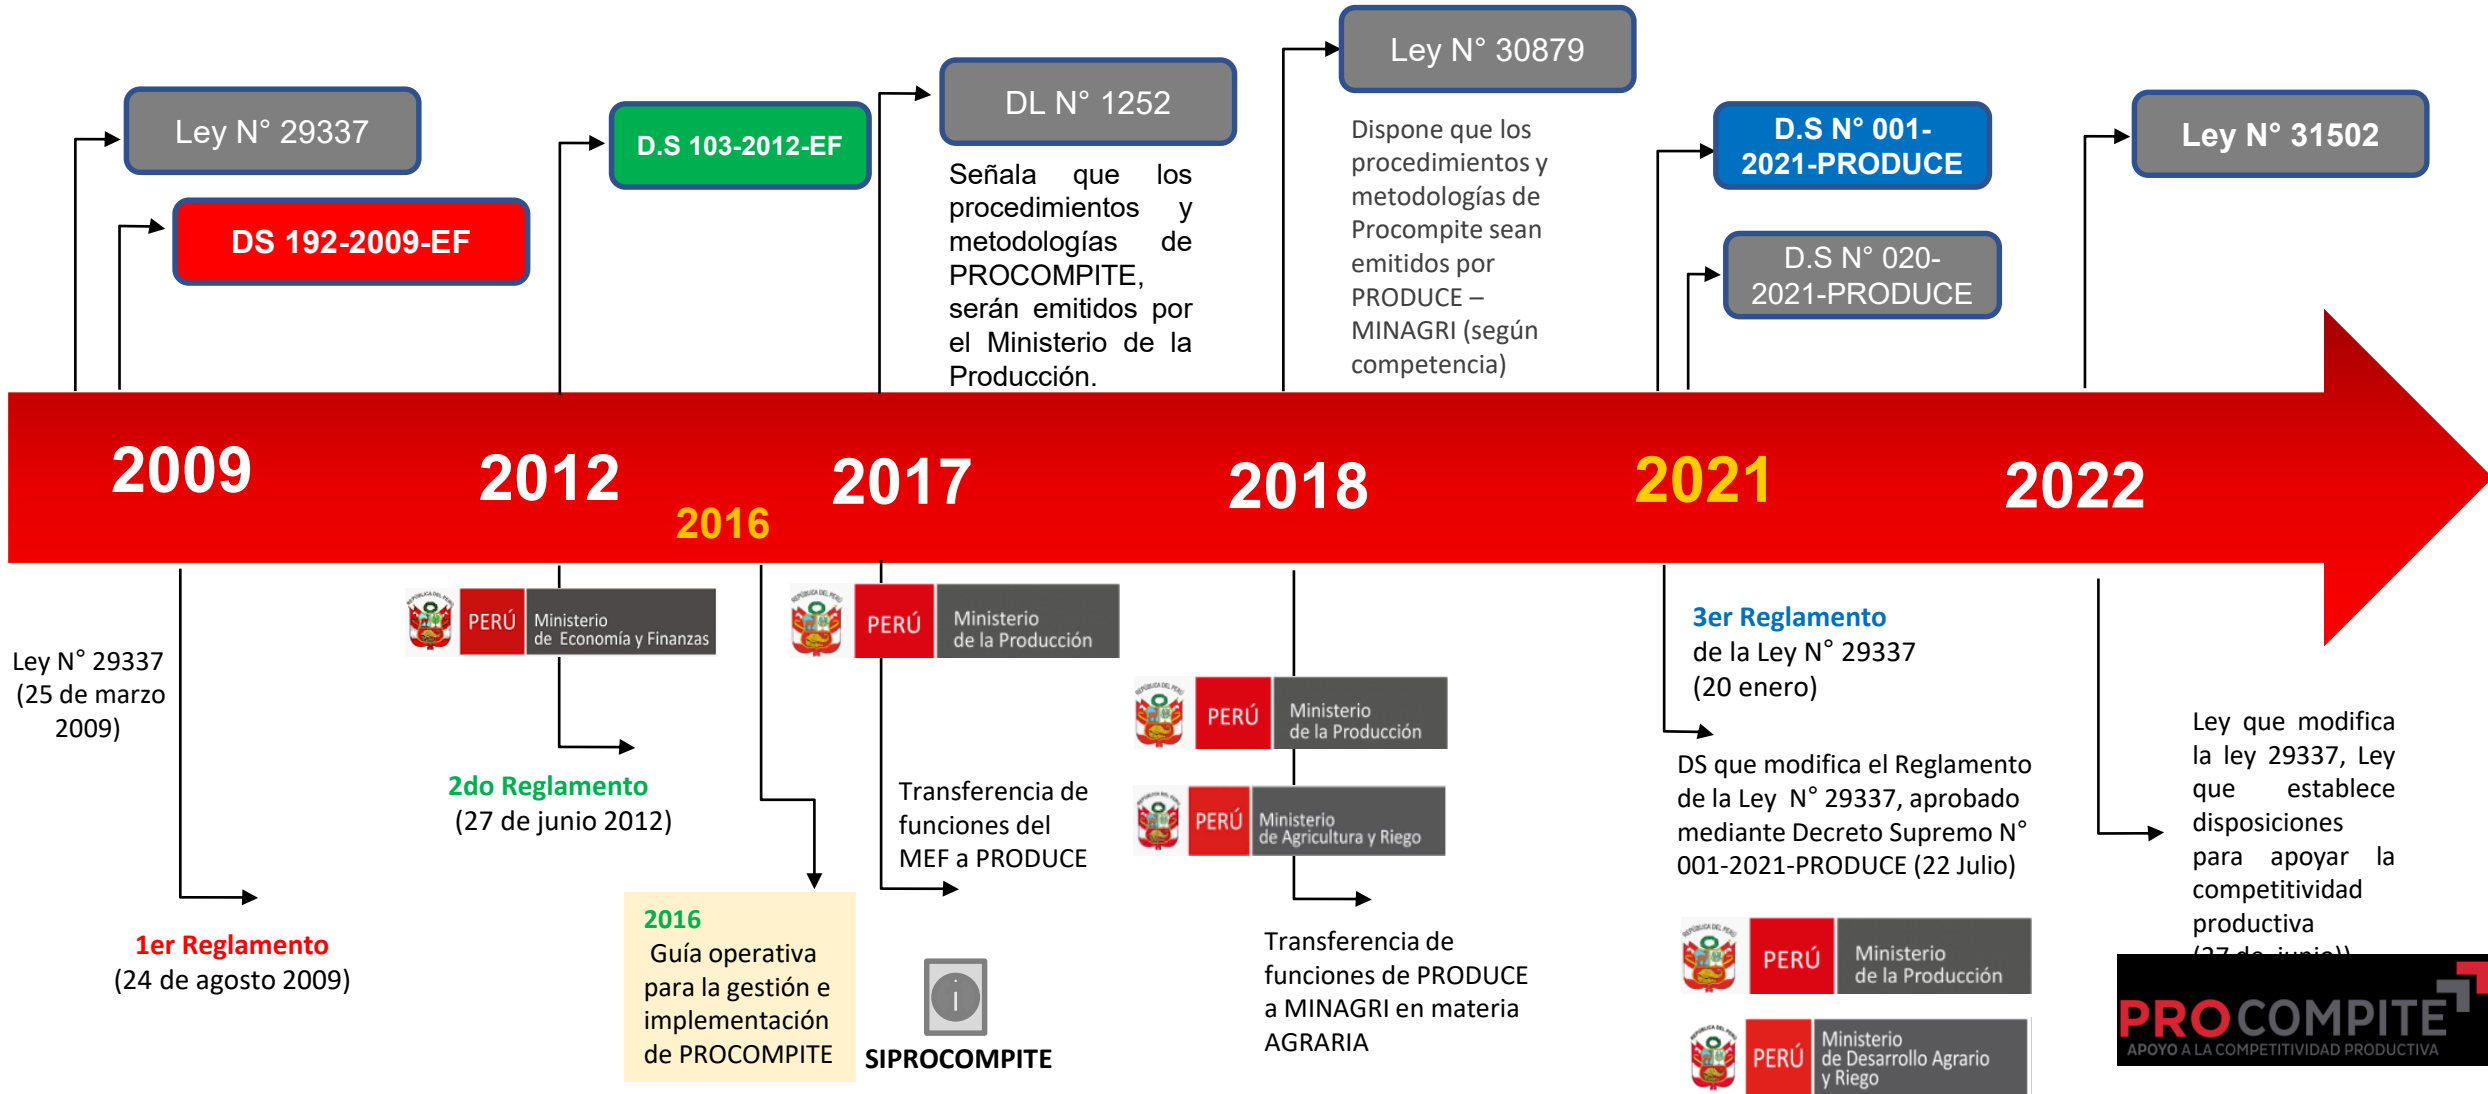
Ley N° 29337

DS 192-2009-EF

D.S 103-2012-EF

DL N° 1252

Señala que los procedimientos y metodologías de PROCOMPITE, serán emitidos por el Ministerio de la Producción.

Ley N° 30879

Dispone que los procedimientos y metodologías de Procompite sean emitidos por PRODUCE – MINAGRI (según competencia)

D.S N° 001-2021-PRODUCE

D.S N° 020-2021-PRODUCE

Ley N° 31502

2009

2012

2016

2017

2018

2021

2022

Ley N° 29337 (25 de marzo 2009)

1er Reglamento (24 de agosto 2009)

PERÚ Ministerio de Economía y Finanzas

2do Reglamento (27 de junio 2012)

2016 Guía operativa para la gestión e implementación de PROCOMPITE

PERÚ Ministerio de la Producción

Transferencia de funciones del MEF a PRODUCE

SIPROCOMPITE

PERÚ Ministerio de la Producción

PERÚ Ministerio de Agricultura y Riego

Transferencia de funciones de PRODUCE a MINAGRI en materia AGRARIA

3er Reglamento de la Ley N° 29337 (20 enero)

DS que modifica el Reglamento de la Ley N° 29337, aprobado mediante Decreto Supremo N° 001-2021-PRODUCE (22 Julio)

PERÚ Ministerio de la Producción

PERÚ Ministerio de Desarrollo Agrario y Riego

Ley que modifica la ley 29337, Ley que establece disposiciones para apoyar la competitividad productiva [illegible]

PROCOMPITE
APOYO A LA COMPETITIVIDAD PRODUCTIVA